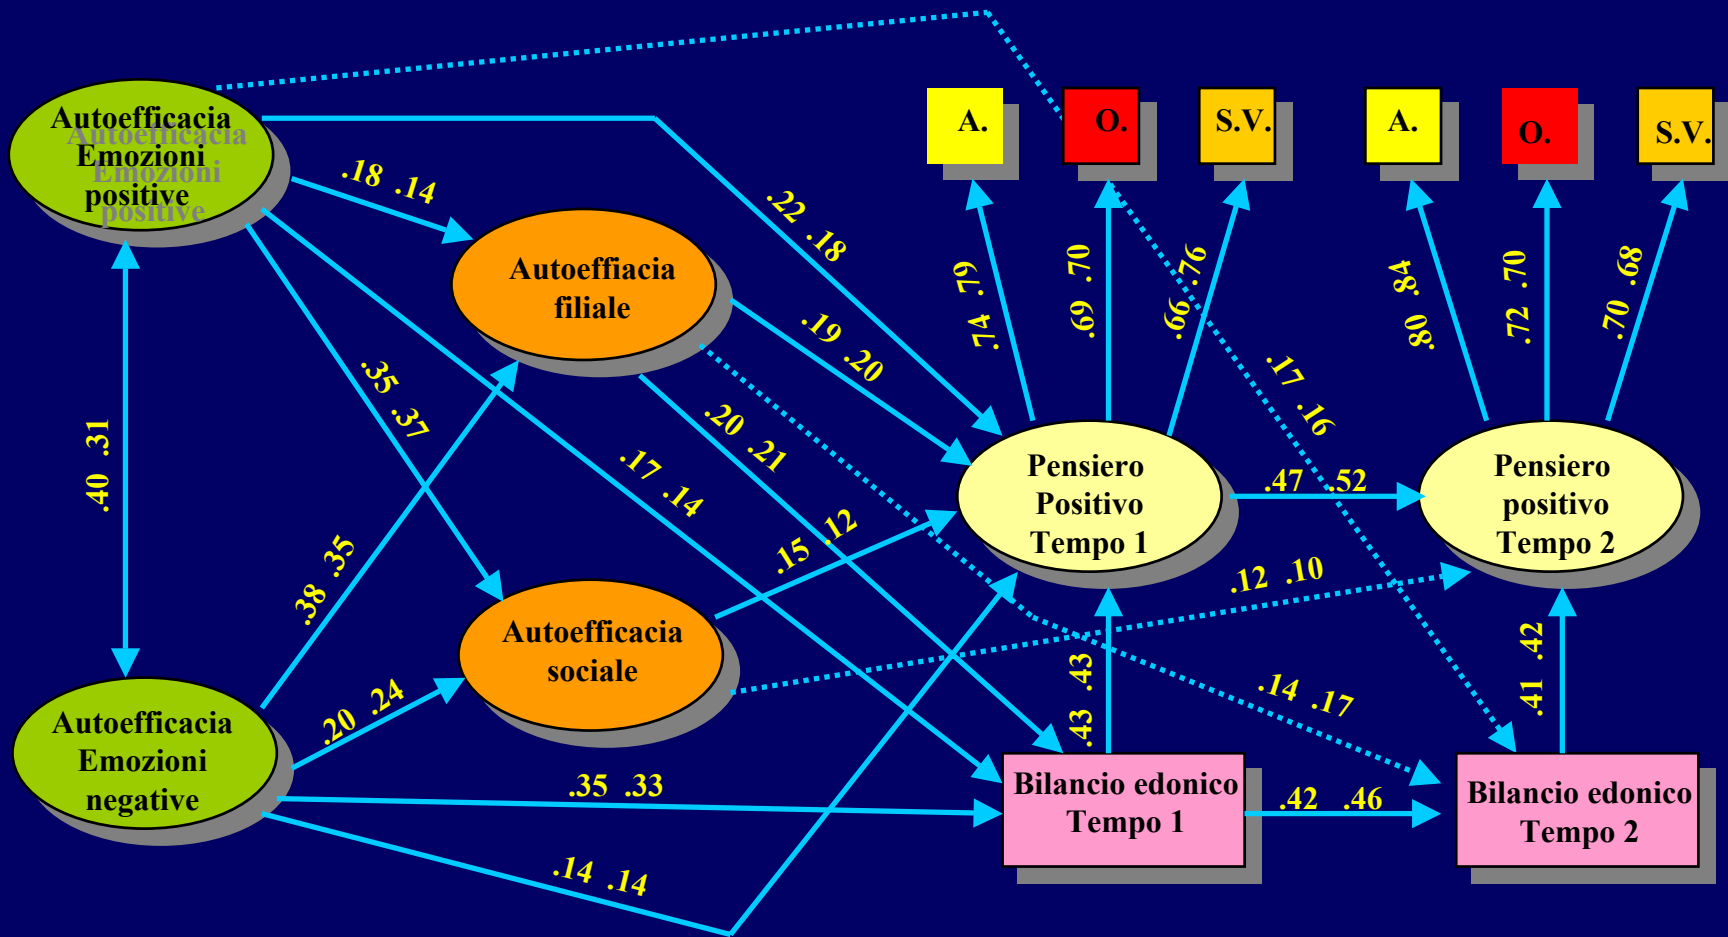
Autoefficacia Emozioni positive

Autoefficacia filiale

Autoefficacia sociale

Autoefficacia Emozioni negative

A.

O.

S.V.

A.

O.

S.V.

Pensiero Positivo Tempo 1

Pensiero positivo Tempo 2

Bilancio edonico Tempo 1

Bilancio edonico Tempo 2

.18 .14

.22 .18

.19 .20

.35 .37

.17 .14

.20 .21

.15 .12

.40 .31

.38 .35

.20 .24

.35 .33

.14 .14

.74 .79

.69 .70

.66 .76

.80 .84

.72 .70

.70 .68

.17 .16

.47 .52

.12 .10

.43 .43

.14 .17

.41 .42

.42 .46